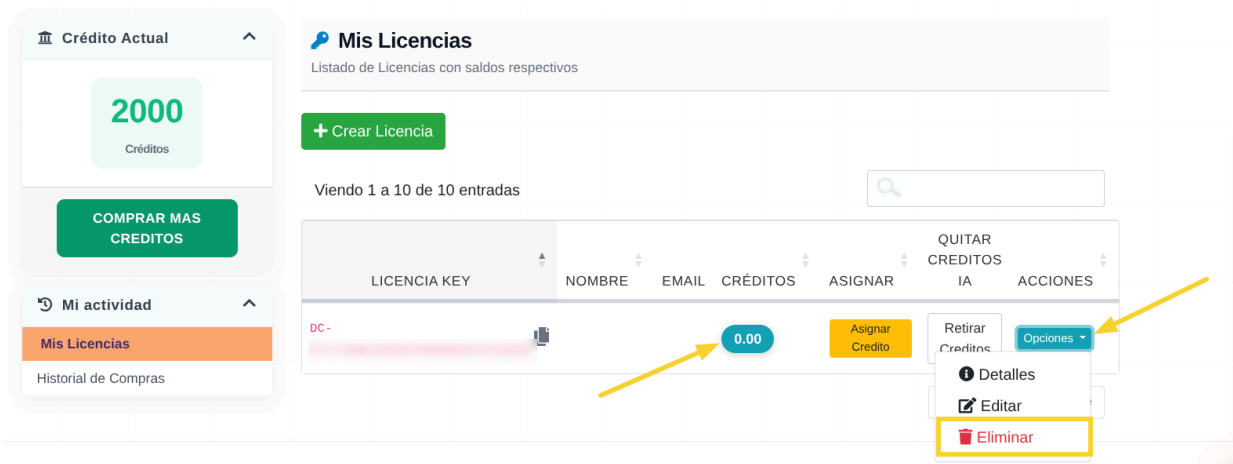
Crédito Actual

2000
Créditos

COMPRAR MAS CREDITOS

Mi actividad

Mis Licencias

Historial de Compras

Mis Licencias
Listado de Licencias con saldos respectivos

+ Crear Licencia

Viendo 1 a 10 de 10 entradas

| LICENCIA KEY | NOMBRE | EMAIL | CRÉDITOS | ASIGNAR | QUITAR CREDITOS IA | ACCIONES |
|---|---|---|---|---|---|---|
| DC-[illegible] | | | 0.00 | Asignar Credito | Retirar Creditos | Opciones |

Detalles
Editar
Eliminar